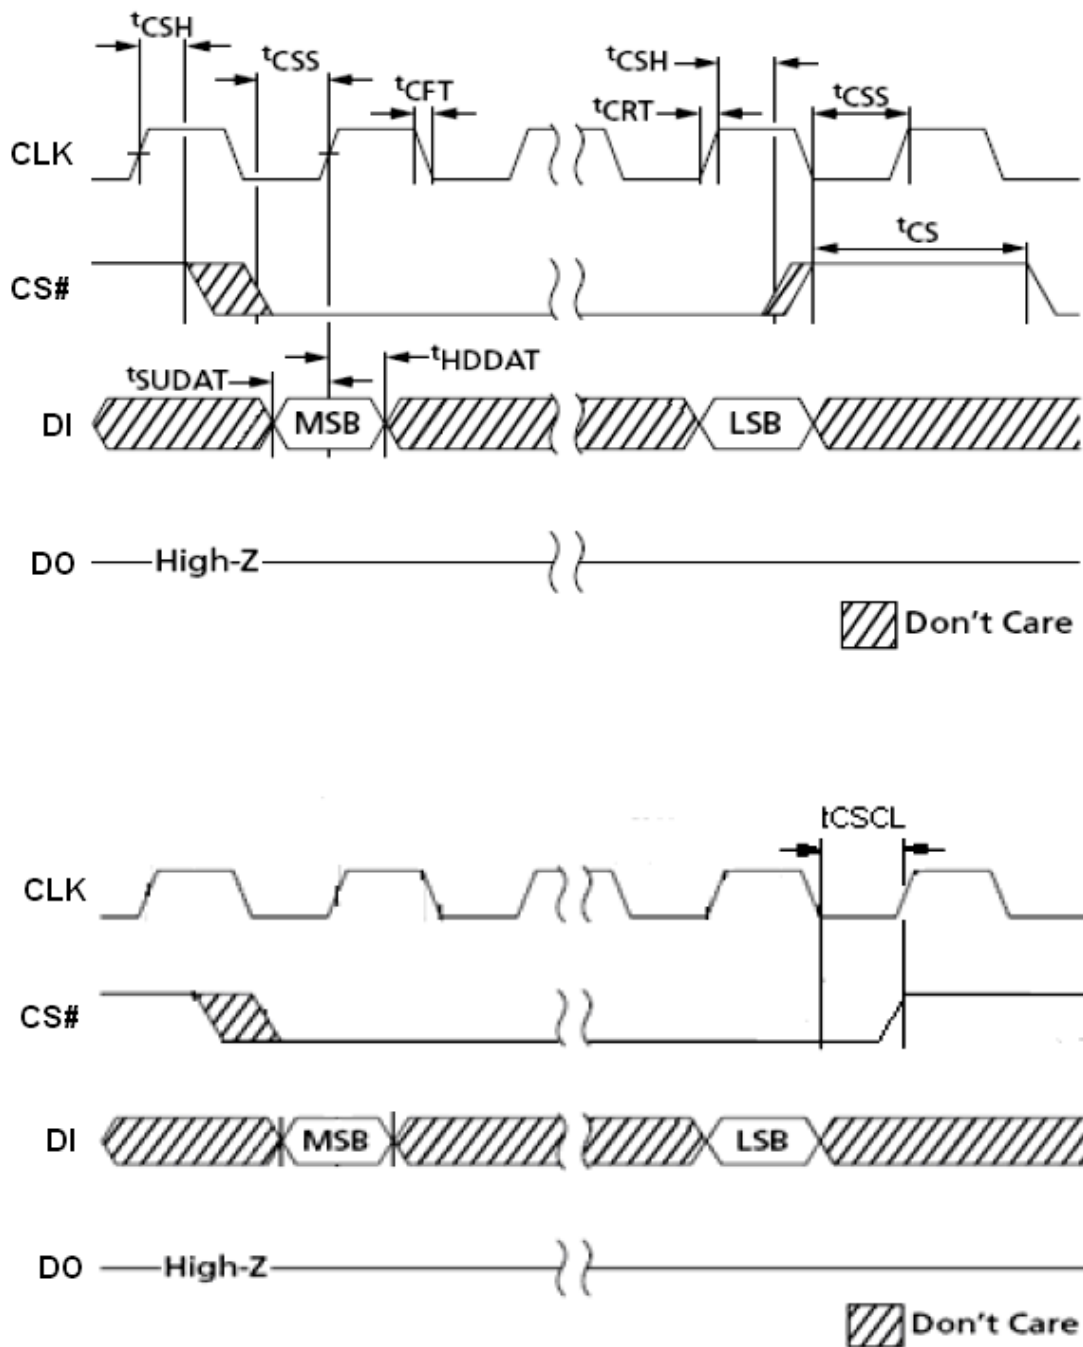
$t_{CSH}$

$t_{CSS}$

$t_{CFT}$

$t_{CSH}$

$t_{CRT}$

$t_{CSS}$

CLK

$t_{CS}$

CS#

$t_{HDDAT}$

$t_{SUDAT}$

DI

MSB

LSB

DO

High-Z

Don’t Care

tCSCL

CLK

CS#

DI

MSB

LSB

DO

High-Z

Don’t Care